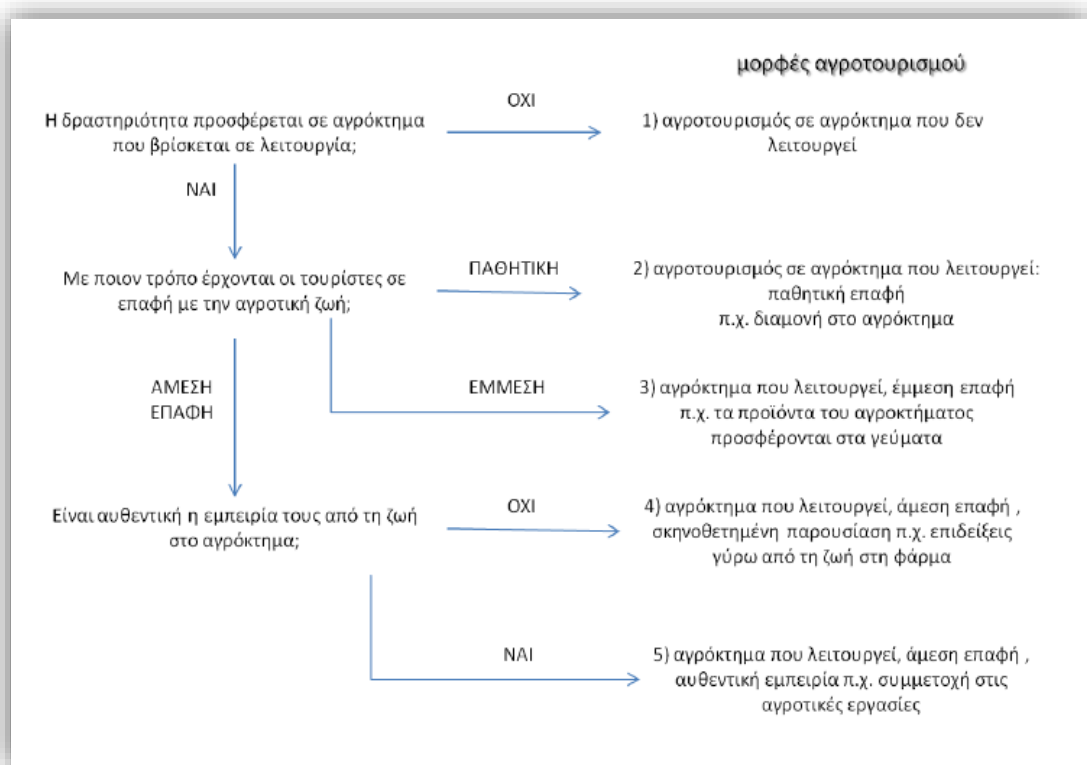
μορφές αγροτουρισμού

Η δραστηριότητα προσφέρεται σε αγρόκτημα που βρίσκεται σε λειτουργία;

ΟΧΙ

1) αγροτουρισμός σε αγρόκτημα που δεν λειτουργεί

ΝΑΙ

Με ποιον τρόπο έρχονται οι τουρίστες σε επαφή με την αγροτική ζωή;

ΠΑΘΗΤΙΚΗ

2) αγροτουρισμός σε αγρόκτημα που λειτουργεί: παθητική επαφή π.χ. διαμονή στο αγρόκτημα

ΑΜΕΣΗ ΕΠΑΦΗ

ΕΜΜΕΣΗ

3) αγρόκτημα που λειτουργεί, έμμεση επαφή π.χ. τα προϊόντα του αγροκτήματος προσφέρονται στα γεύματα

Είναι αυθεντική η εμπειρία τους από τη ζωή στο αγρόκτημα;

ΟΧΙ

4) αγρόκτημα που λειτουργεί, άμεση επαφή , σκηνοθετημένη παρουσίαση π.χ. επιδείξεις γύρω από τη ζωή στη φάρμα

ΝΑΙ

5) αγρόκτημα που λειτουργεί, άμεση επαφή , αυθεντική εμπειρία π.χ. συμμετοχή στις αγροτικές εργασίες